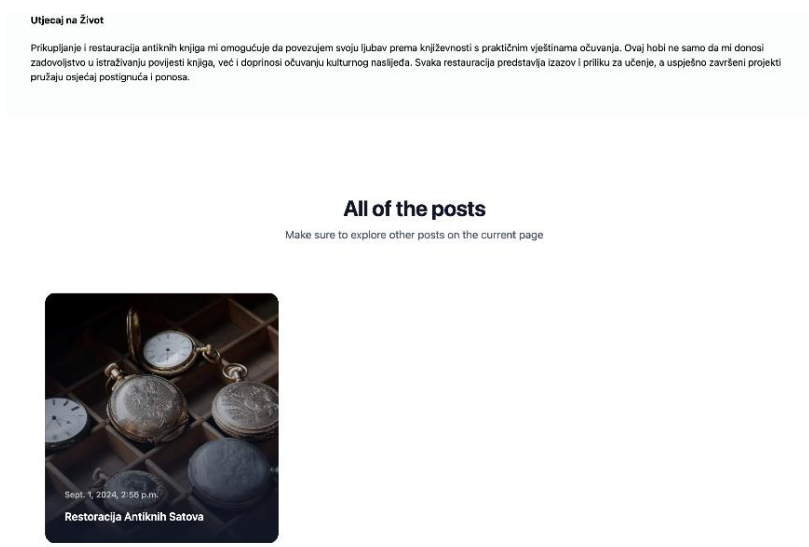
Utjecaj na Život

Prikupljanje i restauracija antiknih knjiga mi omogućuje da povezujem svoju ljubav prema književnosti s praktičnim vještinama očuvanja. Ovaj hobi ne samo da mi donosi zadovoljstvo u istraživanju povijesti knjiga, već i doprinosi očuvanju kulturnog nasljeđa. Svaka restauracija predstavlja izazov i priliku za učenje, a uspješno završeni projekti pružaju osjećaj postignuća i ponosa.

All of the posts

Make sure to explore other posts on the current page

Sept. 1, 2024, 2:56 p.m.

Restoracija Antiknih Satova